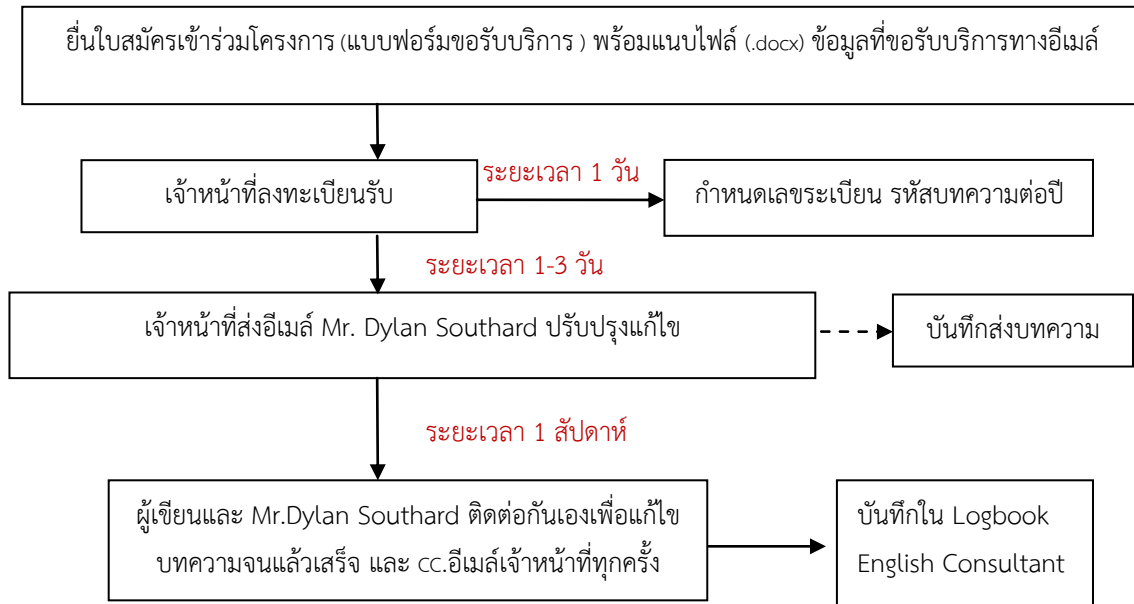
ยื่นใบสมัครเข้าร่วมโครงการ (แบบฟอร์มขอรับบริการ ) พร้อมแนบไฟล์ (.docx) ข้อมูลที่ขอรับบริการทางอีเมล์

เจ้าหน้าที่ลงทะเบียนรับ

ระยะเวลา 1 วัน

กำหนดเลขระเบียน รหัสบทความต่อปี

ระยะเวลา 1-3 วัน

เจ้าหน้าที่ส่งอีเมล์ Mr. Dylan Southard ปรับปรุงแก้ไข

บันทึกส่งบทความ

ระยะเวลา 1 สัปดาห์

ผู้เขียนและ Mr.Dylan Southard ติดต่อกันเองเพื่อแก้ไขบทความจนแล้วเสร็จ และ cc.อีเมล์เจ้าหน้าที่ทุกครั้ง

บันทึกใน Logbook English Consultant